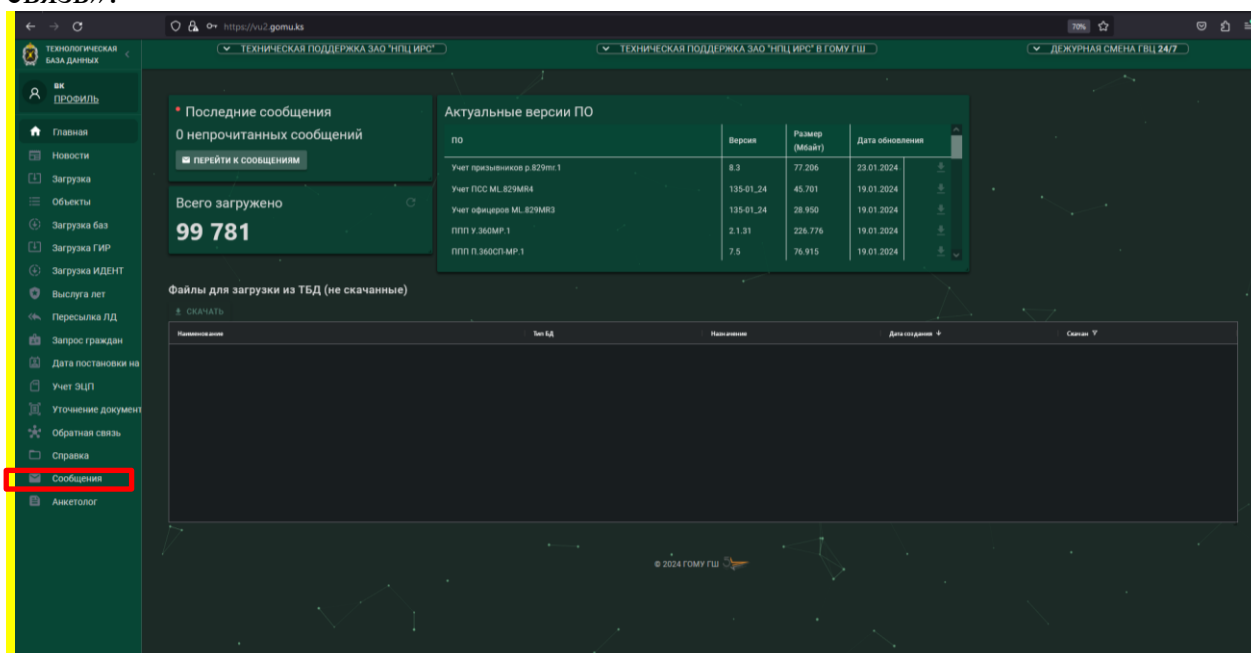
связь».

https://vu2.gomu.ks

70%

ТЕХНОЛОГИЧЕСКАЯ БАЗА ДАННЫХ

ТЕХНИЧЕСКАЯ ПОДДЕРЖКА ЗАО "НПЦ ИРС"

ТЕХНИЧЕСКАЯ ПОДДЕРЖКА ЗАО "НПЦ ИРС" В ГОМУ ГШ

ДЕЖУРНАЯ СМЕНА ГВЦ 24/7

ВК
ПРОФИЛЬ

Главная
Новости
Загрузка
Объекты
Загрузка баз
Загрузка ГИР
Загрузка ИДЕНТ
Выслуга лет
Пересылка ЛД
Запрос граждан
Дата постановки на
Учет ЭЦП
Уточнение документ
Обратная связь
Справка
Сообщения
Анкетолог

* Последние сообщения
0 непрочитанных сообщений
ПЕРЕЙТИ К СООБЩЕНИЯМ

Всего загружено
99 781

Актуальные версии ПО

| ПО | Версия | Размер (Мбайт) | Дата обновления |
|---|---|---|---|
| Учет призывников р.829mr.1 | 8.3 | 77.206 | 23.01.2024 |
| Учет ПСС ML.829MR4 | 135-01_24 | 45.701 | 19.01.2024 |
| Учет офицеров ML.829MR3 | 135-01_24 | 28.950 | 19.01.2024 |
| ППП У.360МР.1 | 2.1.31 | 226.776 | 19.01.2024 |
| ППП П.360СП-МР.1 | 7.5 | 76.915 | 19.01.2024 |

Файлы для загрузки из ТБД (не скачанные)

СКАЧАТЬ

| Наименование | Тип БД | Назначение | Дата создания | Скачан |
|---|---|---|---|---|

© 2024 ГОМУ ГШ